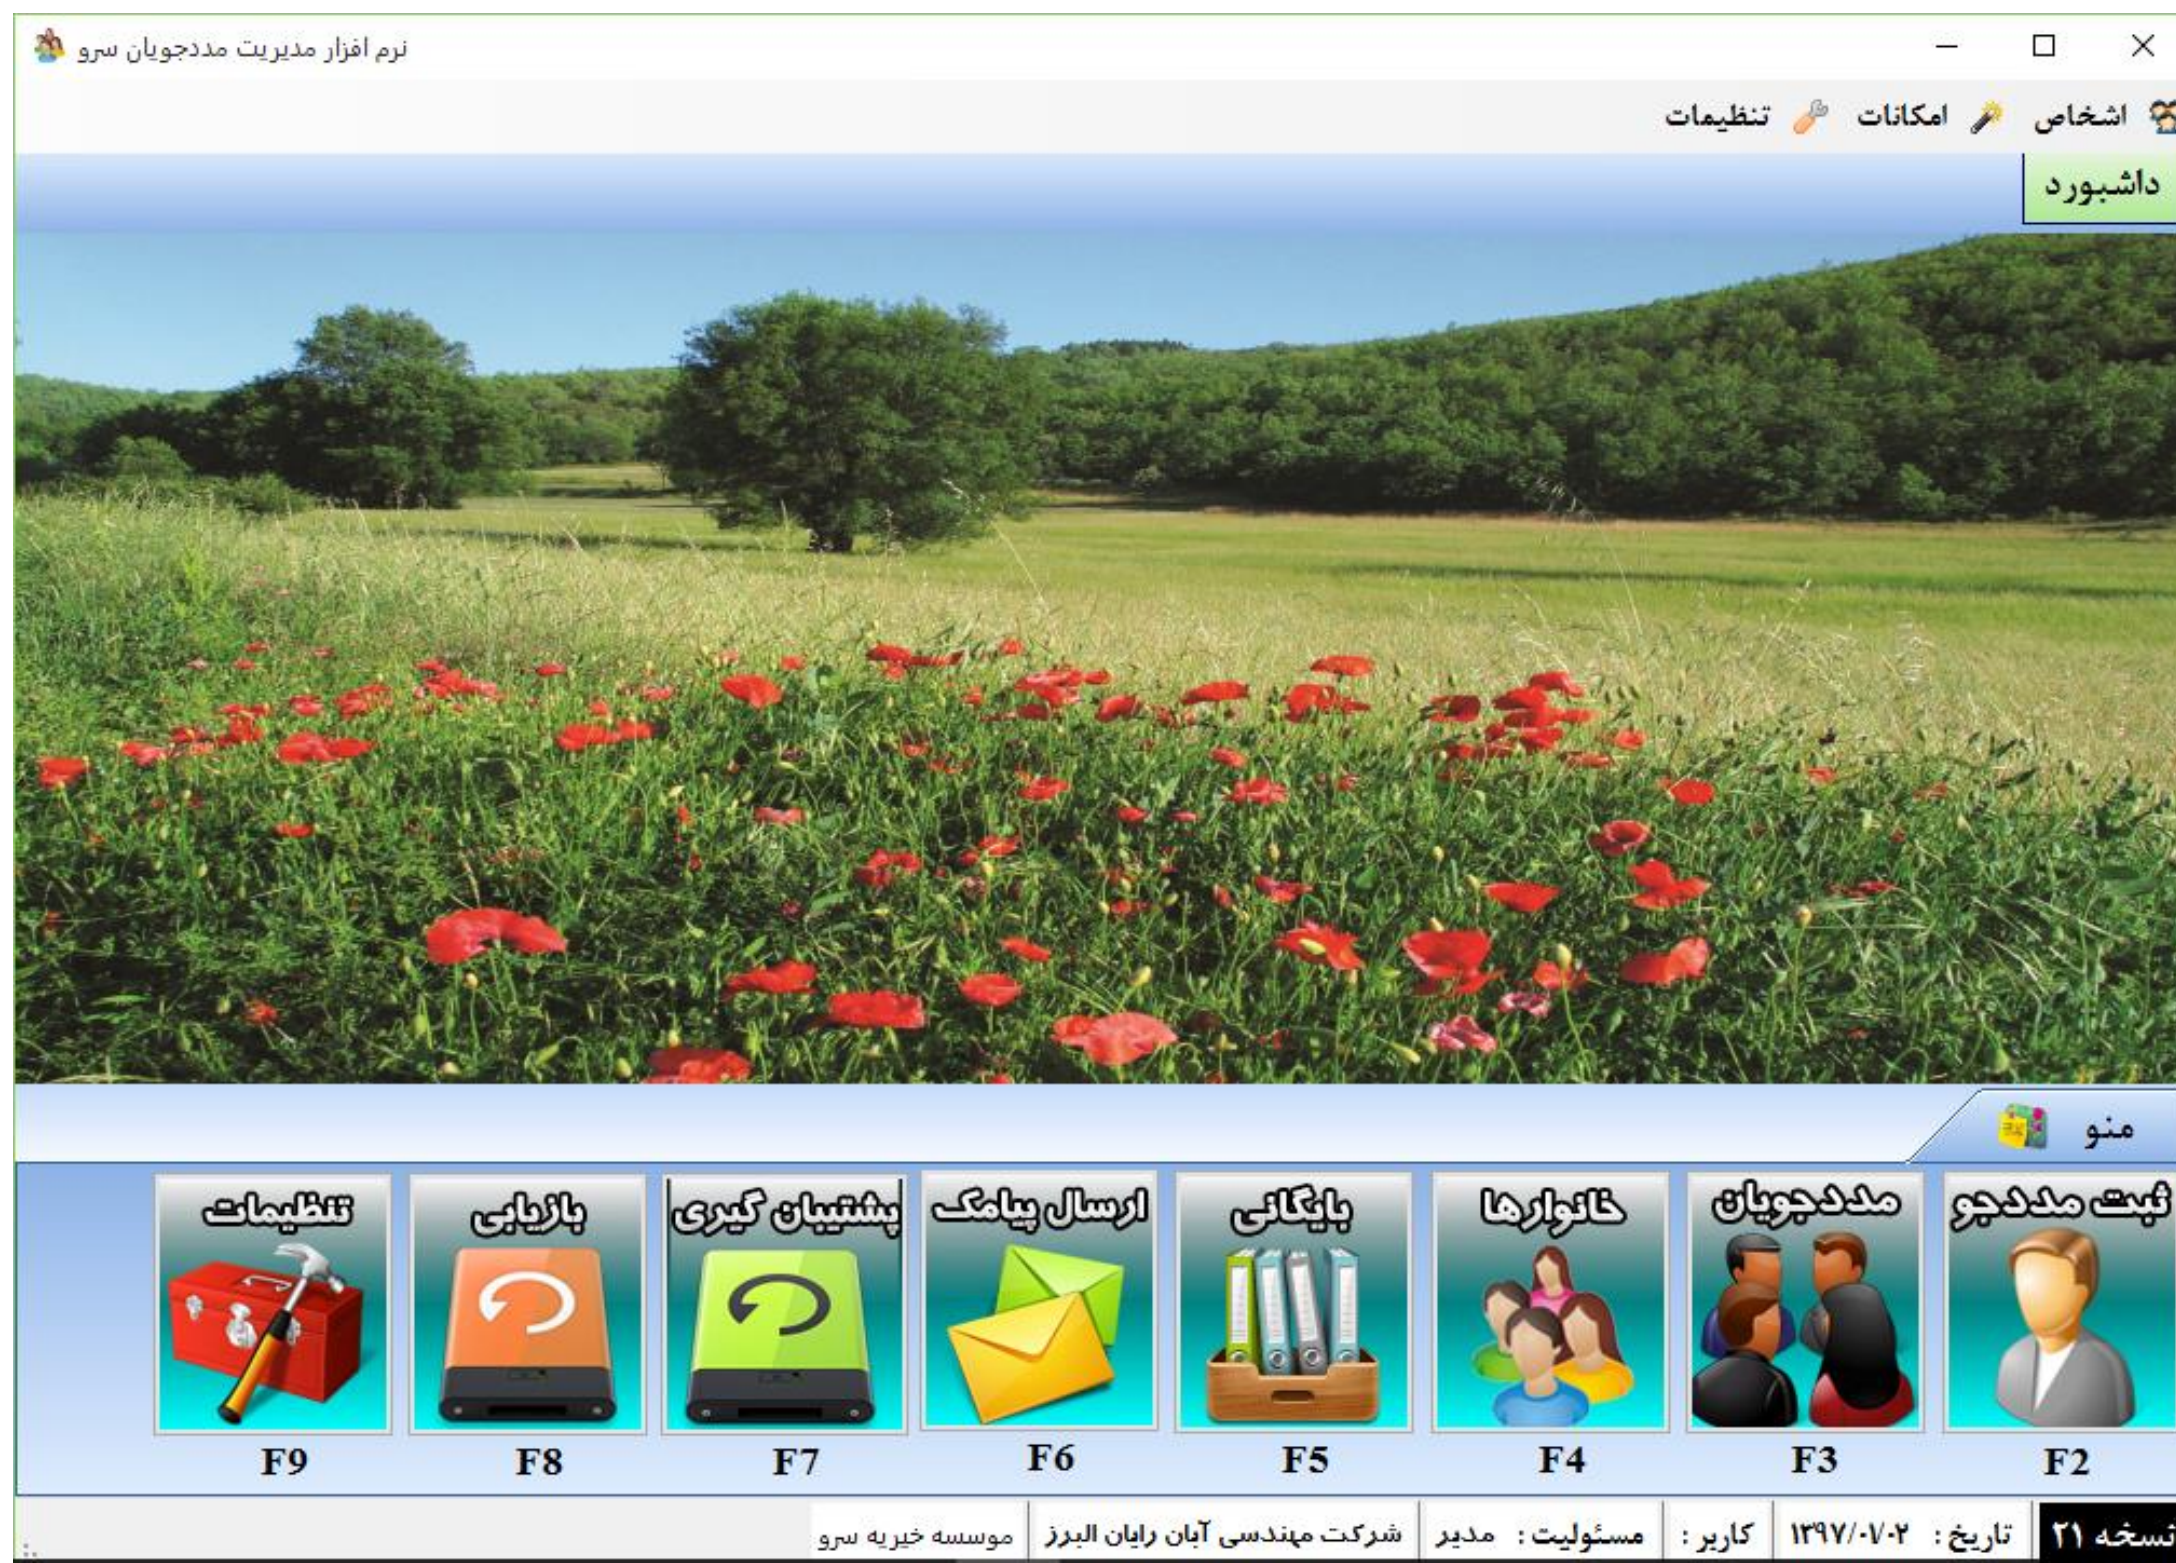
نرم افزار مدیریت مددجویان سرو

اشخاص امکانات تنظیمات

داشبورد

منو

ثبت مددجو
F2

مددجویان
F3

خانوارها
F4

بایگانی
F5

ارسال پیامک
F6

پشتیبان گیری
F7

بازیابی
F8

تنظیمات
F9

نسخه ۲۱ | تاریخ : ۱۳۹۷/۰۷/۰۲ | کاربر : | مسئولیت : مدیر | شرکت مهندسی آبان رایان البرز | موسسه خیریه سرو